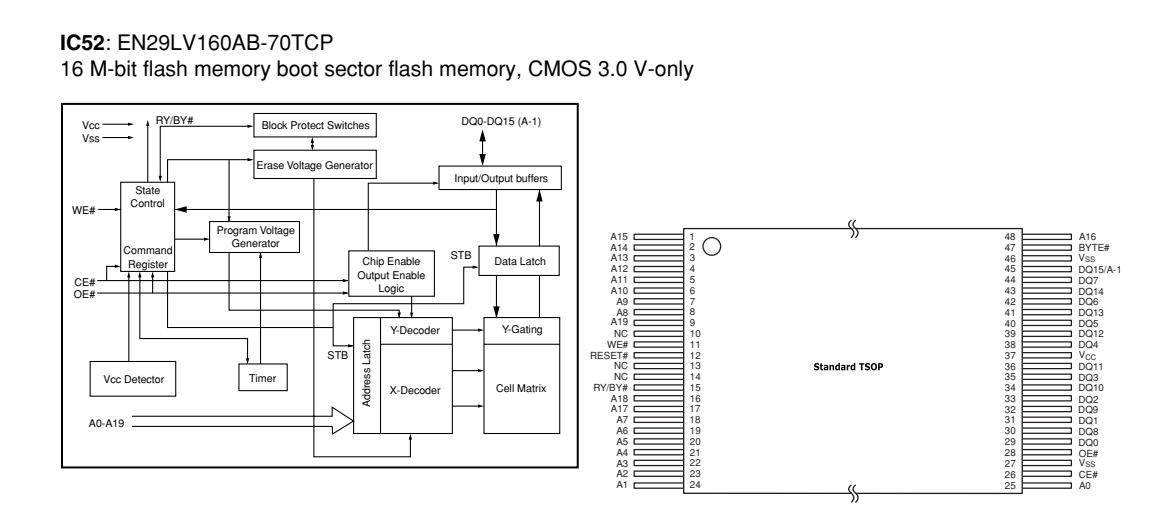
**IC52**: EN29LV160AB-70TCP
16 M-bit flash memory boot sector flash memory, CMOS 3.0 V-only

Vcc
Vss
RY/BY#
Block Protect Switches
DQ0-DQ15 (A-1)
Erase Voltage Generator
Input/Output buffers
State Control
WE#
Program Voltage Generator
Command Register
CE#
OE#
Chip Enable Output Enable Logic
STB
Data Latch
Y-Decoder
Y-Gating
STB
Address Latch
Vcc Detector
Timer
X-Decoder
Cell Matrix
A0-A19

| | | | |
|---|---|---|---|
| A15 | 1 | 48 | A16 |
| A14 | 2 | 47 | BYTE# |
| A13 | 3 | 46 | $V_{SS}$ |
| A12 | 4 | 45 | DQ15/A-1 |
| A11 | 5 | 44 | DQ7 |
| A10 | 6 | 43 | DQ14 |
| A9 | 7 | 42 | DQ6 |
| A8 | 8 | 41 | DQ13 |
| A19 | 9 | 40 | DQ5 |
| NC | 10 | 39 | DQ12 |
| WE# | 11 | 38 | DQ4 |
| RESET# | 12 | 37 | $V_{CC}$ |
| NC | 13 | 36 | DQ11 |
| NC | 14 | 35 | DQ3 |
| RY/BY# | 15 | 34 | DQ10 |
| A18 | 16 | 33 | DQ2 |
| A17 | 17 | 32 | DQ9 |
| A7 | 18 | 31 | DQ1 |
| A6 | 19 | 30 | DQ8 |
| A5 | 20 | 29 | DQ0 |
| A4 | 21 | 28 | OE# |
| A3 | 22 | 27 | $V_{SS}$ |
| A2 | 23 | 26 | CE# |
| A1 | 24 | 25 | A0 |

Standard TSOP